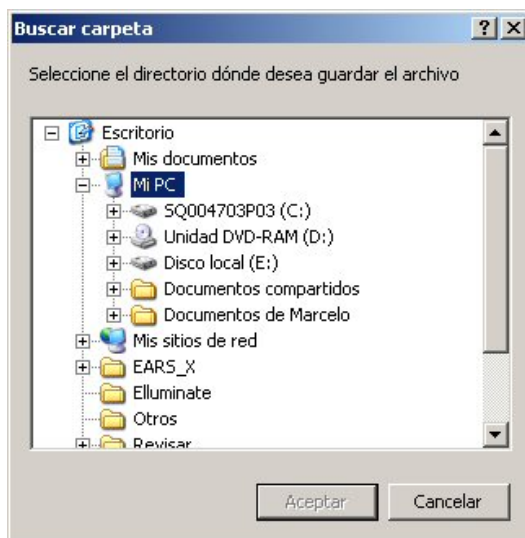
Buscar carpeta

?

X

Seleccione el directorio dónde desea guardar el archivo

Escritorio
Mis documentos
Mi PC
SQ004703P03 (C:)
Unidad DVD-RAM (D:)
Disco local (E:)
Documentos compartidos
Documentos de Marcelo
Mis sitios de red
EARS_X
Elluminate
Otros
Revisar

Aceptar

Cancelar